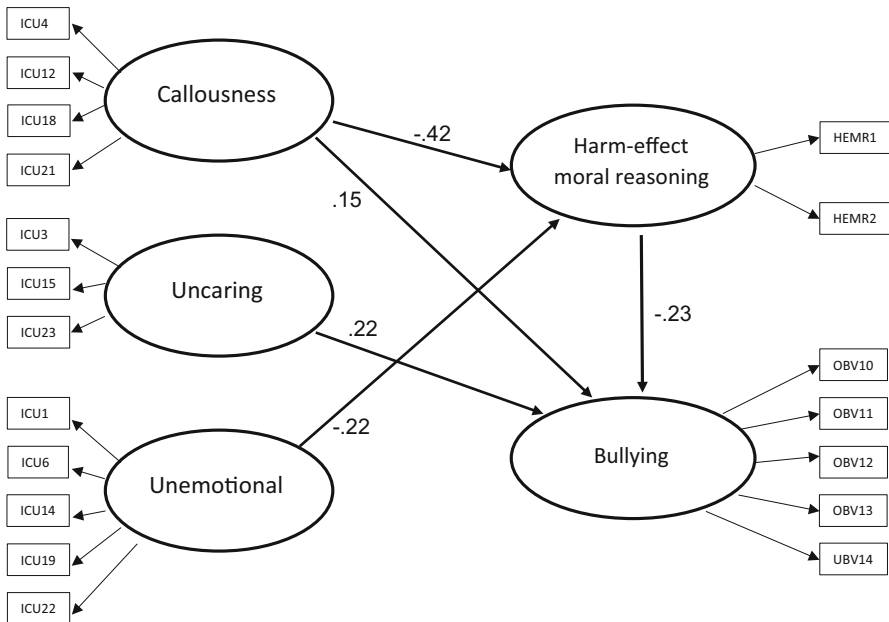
ICU4
ICU12
ICU18
ICU21
Callousness
ICU3
ICU15
ICU23
Uncaring
ICU1
ICU6
ICU14
ICU19
ICU22
Unemotional
-.42
.15
.22
-.22
Harm-effect moral reasoning
HEMR1
HEMR2
-.23
Bullying
OBV10
OBV11
OBV12
OBV13
UBV14